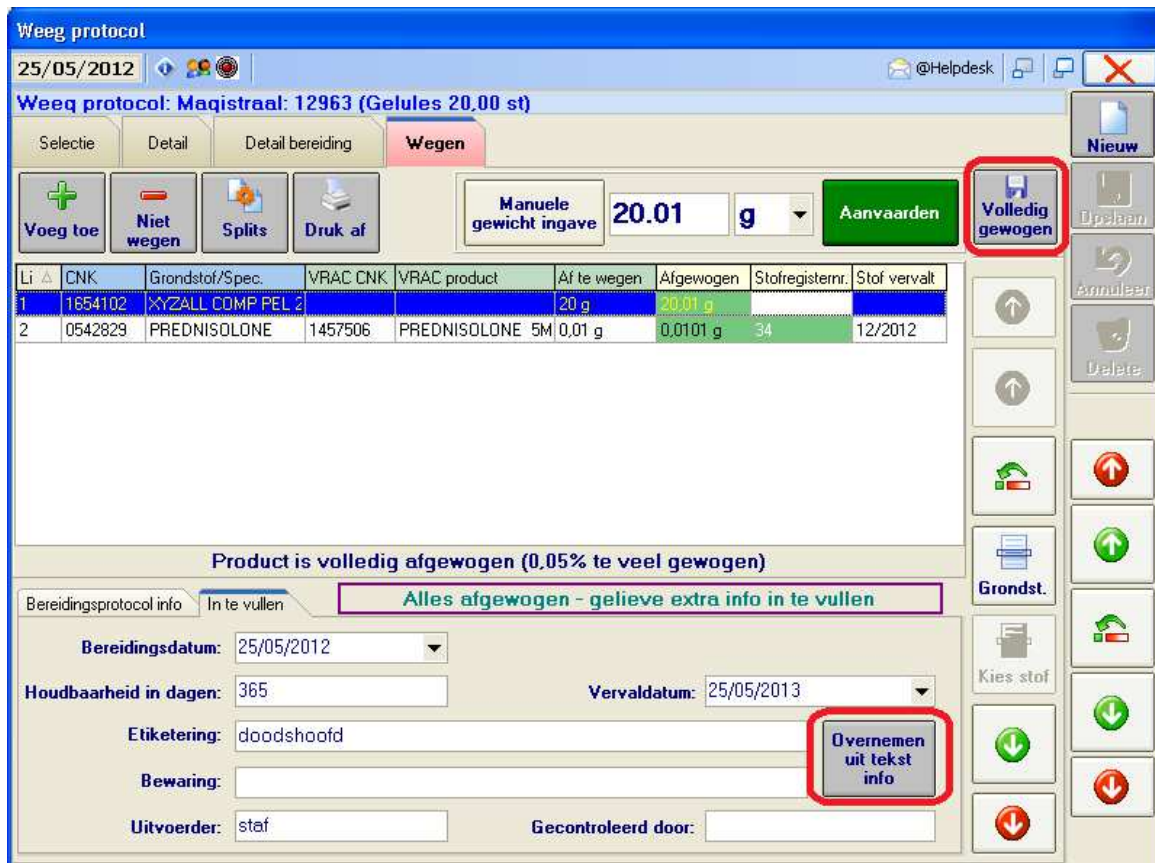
Weeg protocol

25/05/2012

@Helpdesk

Weeg protocol: Magistraal: 12963 (Gelules 20,00 st)

Selectie | Detail | Detail bereiding | Wegen

Voeg toe | Niet wegen | Splits | Druk af

Manuele gewicht ingave | 20.01 | g | Aanvaarden

Volledig gewogen

Nieuw
Opslaan
Annuleer
Delete

| Li | CNK | Grondstof/Spec. | VRAC CNK | VRAC product | Af te wegen | Afgewogen | Stofregisternr. | Stof vervalt |
|---|---|---|---|---|---|---|---|---|
| 1 | 1654102 | XYZALL COMP PEL 2 | | | 20 g | 20,01 g | | |
| 2 | 0542829 | PREDNISOLONE | 1457506 | PREDNISOLONE 5M | 0,01 g | 0,0101 g | 34 | 12/2012 |

Product is volledig afgewogen (0,05% te veel gewogen)

Bereidingsprotocol info | In te vullen

Alles afgewogen - gelieve extra info in te vullen

Grondst.

Kies stof

Bereidingsdatum: 25/05/2012

Houdbaarheid in dagen: 365

Vervaldatum: 25/05/2013

Etiketering: doodshoofd

Overnemen uit tekst info

Bewaring:

Uitvoerder: staf

Gecontroleerd door: